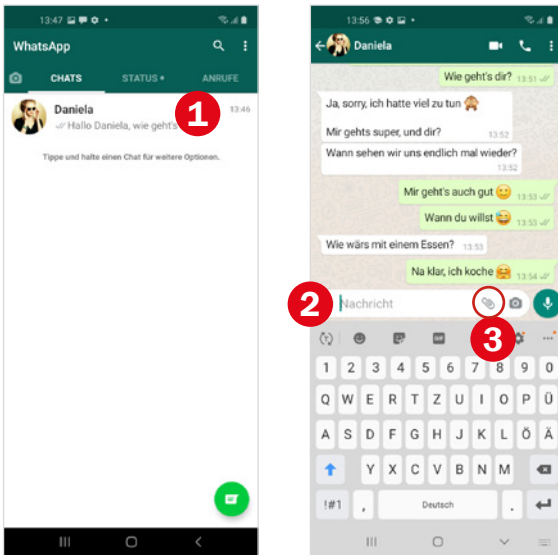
13:47

WhatsApp

CHATS STATUS • ANRUFE

Daniela 13:46
Hallo Daniela, wie geht's

1

Tippe und halte einen Chat für weitere Optionen.

13:56

Daniela

Wie geht's dir? 13:51

Ja, sorry, ich hatte viel zu tun

Mir gehts super, und dir? 13:52

Wann sehen wir uns endlich mal wieder? 13:52

Mir geht's auch gut 13:53

Wann du willst 13:53

Wie wärs mit einem Essen? 13:53

Na klar, ich koche 13:54

2

Nachricht

3

1 2 3 4 5 6 7 8 9 0
Q W E R T Z U I O P Ü
A S D F G H J K L Ö Ä
Y X C V B N M
!#1 , Deutsch .